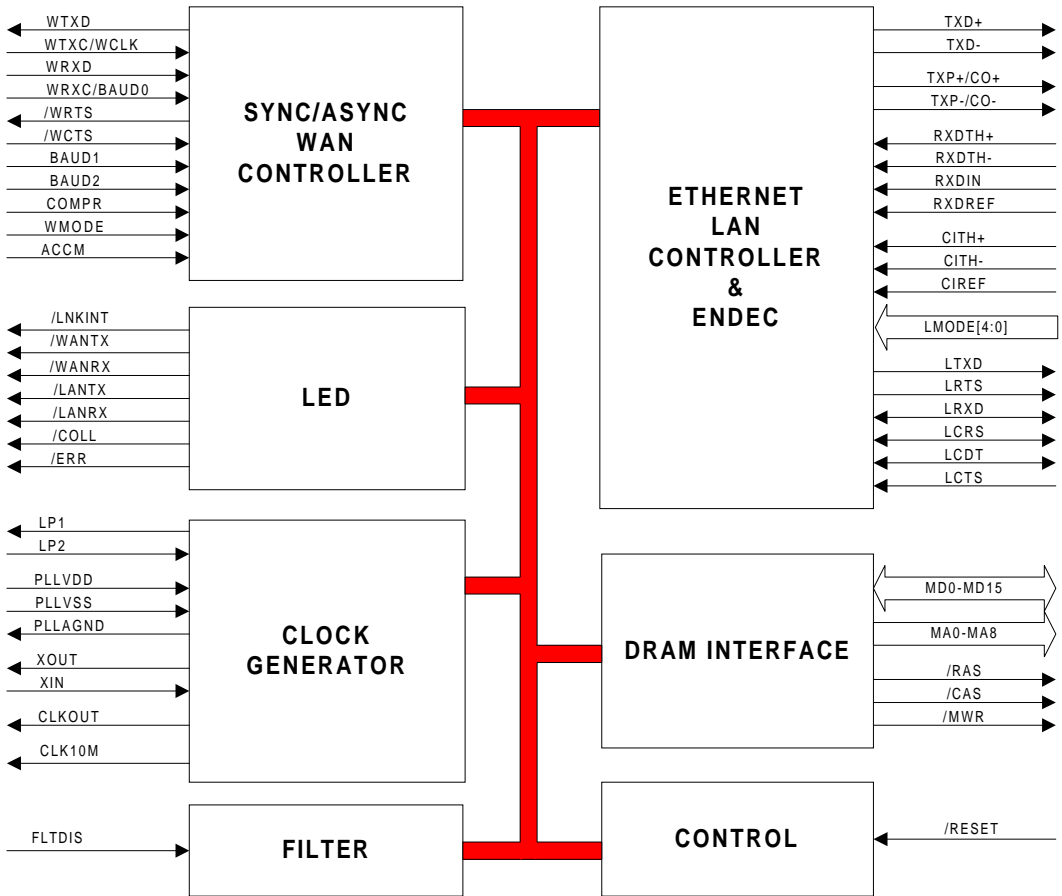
WTXD
WTXC/WCLK
WRXD
WRXC/BAUD0
/WRTS
/WCTS
BAUD1
BAUD2
COMPR
WMODE
ACCM

SYNC/ASYNC WAN CONTROLLER

/LNKINT
/WANTX
/WANRX
/LANTX
/LANRX
/COLL
/ERR

LED

LP1
LP2
PLLVDD
PLLVSS
PLLAGND
XOUT
XIN
CLKOUT
CLK10M

CLOCK GENERATOR

FLTDIS

FILTER

ETHERNET LAN CONTROLLER & ENDEC

TXD+
TXD-
TXP+/CO+
TXP-/CO-
RXDTH+
RXDTH-
RXDIN
RXDREF
CITH+
CITH-
CIREF
LMODE[4:0]
LTXD
LRTS
LRXD
LCRS
LCDT
LCTS

DRAM INTERFACE

MD0-MD15
MA0-MA8
/RAS
/CAS
/MWR

CONTROL

/RESET